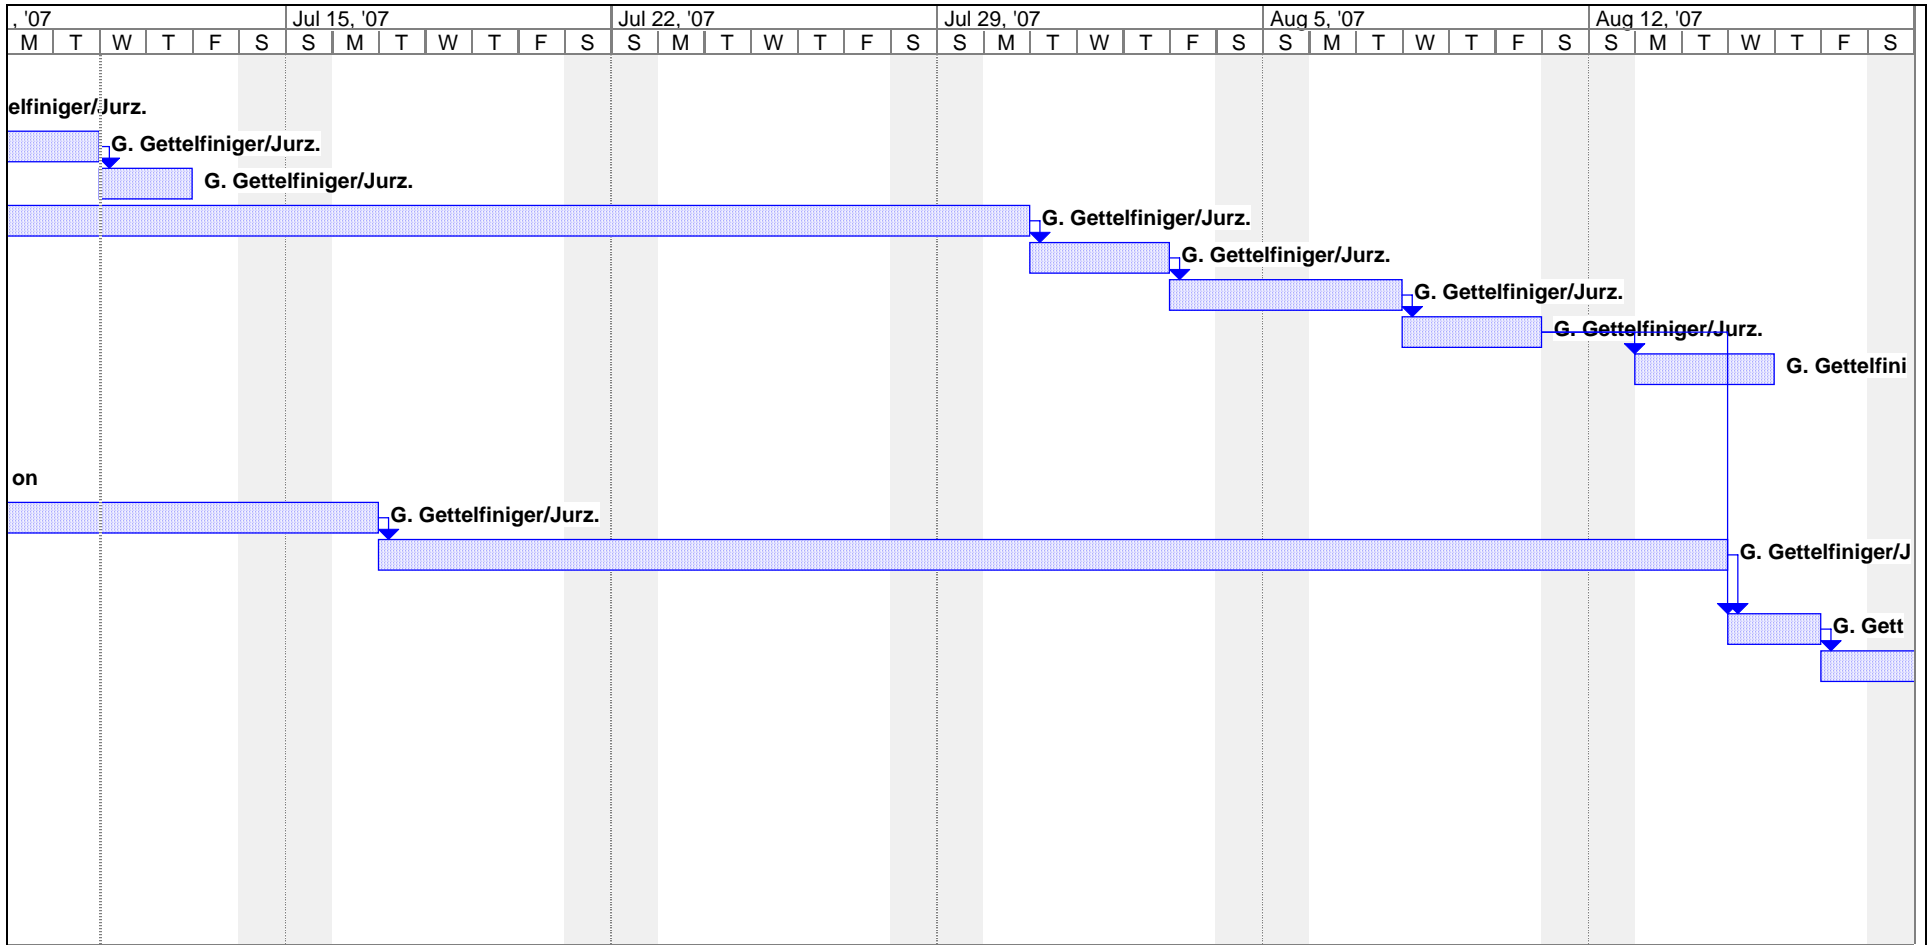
| , '07 | | | | | | Jul 15, '07 | | | | | | | Jul 22, '07 | | | | | | | Jul 29, '07 | | | | | | | Aug 5, '07 | | | | | | | Aug 12, '07 | | | | | | |
|---|---|---|---|---|---|---|---|---|---|---|---|---|---|---|---|---|---|---|---|---|---|---|---|---|---|---|---|---|---|---|---|---|---|---|---|---|---|---|---|---|
| M | T | W | T | F | S | S | M | T | W | T | F | S | S | M | T | W | T | F | S | S | M | T | W | T | F | S | S | M | T | W | T | F | S | S | M | T | W | T | F | S |

elfiniger/Jurz.

G. Gettelfiniger/Jurz.

G. Gettelfiniger/Jurz.

G. Gettelfiniger/Jurz.

G. Gettelfiniger/Jurz.

G. Gettelfiniger/Jurz.

G. Gettelfiniger/Jurz.

G. Gettelfini

on

G. Gettelfiniger/Jurz.

G. Gettelfiniger/J

G. Gett